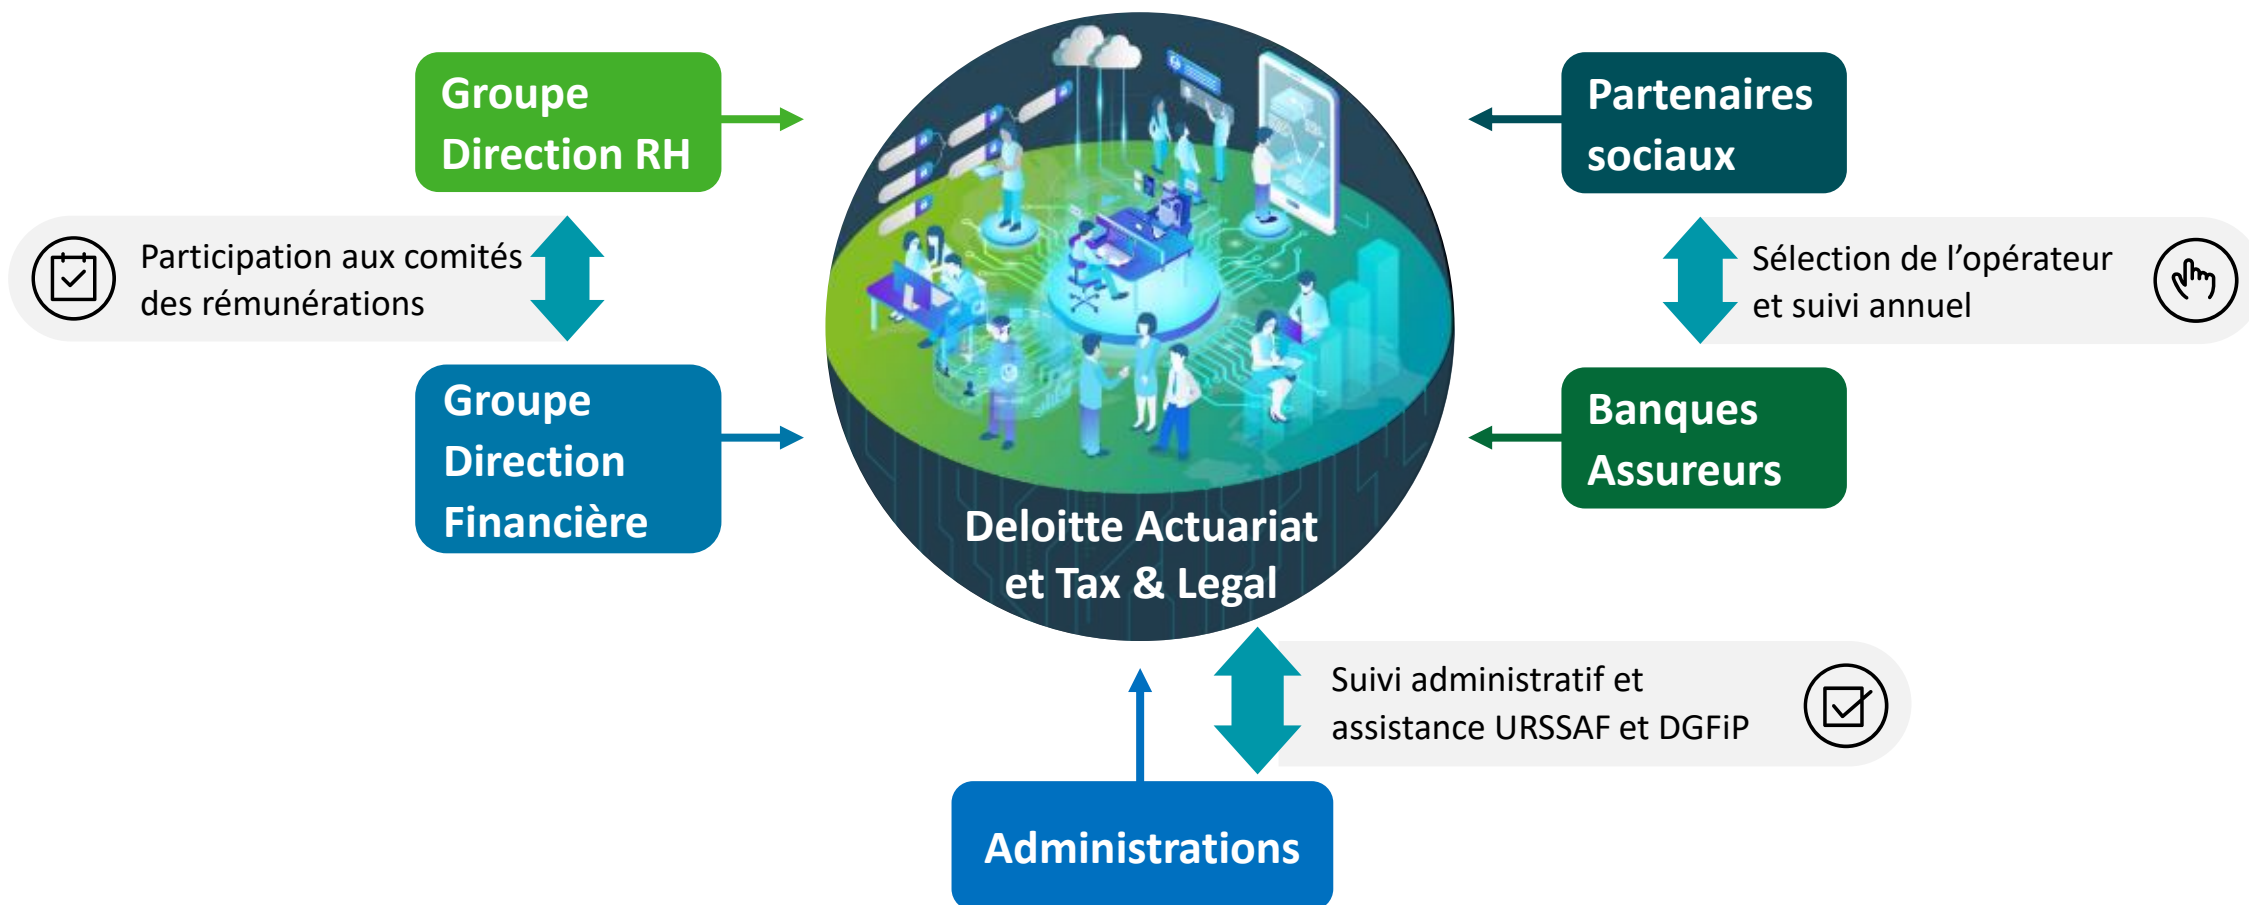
Groupe Direction RH

Partenaires sociaux

Participation aux comités des rémunérations

Sélection de l’opérateur et suivi annuel

Groupe Direction Financière

Banques Assureurs

Deloitte Actuariat et Tax & Legal

Suivi administratif et assistance URSSAF et DGFiP

Administrations